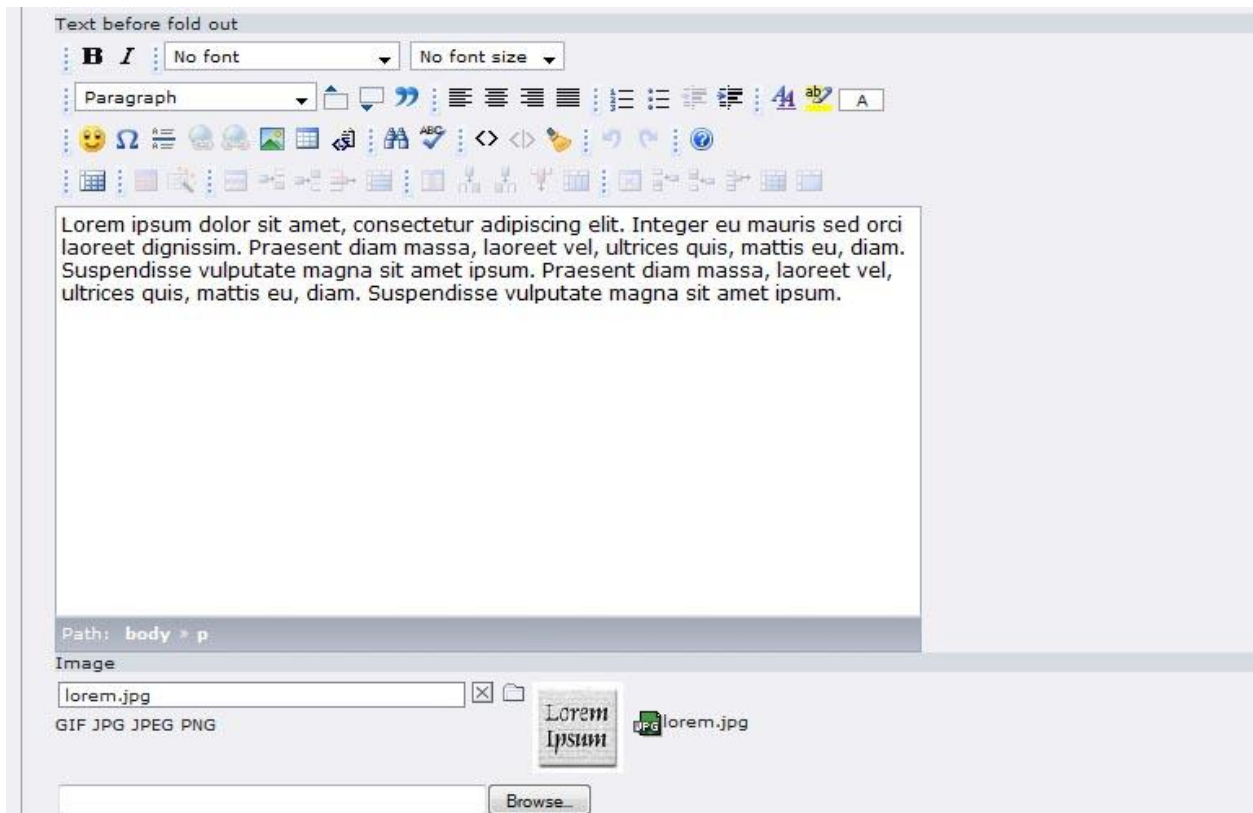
Text before fold out

B I No font No font size

Paragraph

A

Lorem ipsum dolor sit amet, consectetur adipiscing elit. Integer eu mauris sed orci laoreet dignissim. Praesent diam massa, laoreet vel, ultrices quis, mattis eu, diam. Suspendisse vulputate magna sit amet ipsum. Praesent diam massa, laoreet vel, ultrices quis, mattis eu, diam. Suspendisse vulputate magna sit amet ipsum.

Path: body » p

Image

lorem.jpg

GIF JPG JPEG PNG

Lorem Ipsum

JPG lorem.jpg

Browse...